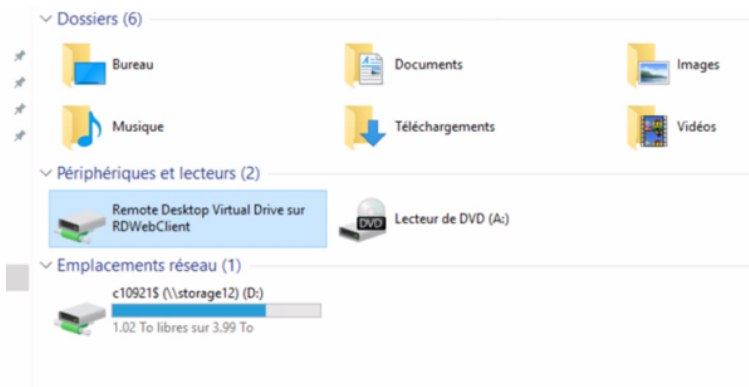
Dossiers (6)

Bureau

Documents

Images

Musique

Téléchargements

Vidéos

Périphériques et lecteurs (2)

Remote Desktop Virtual Drive sur RDWebClient

DVD

Lecteur de DVD (A:)

Emplacements réseau (1)

c10921$ (\\storage12) (D:)

1.02 To libres sur 3.99 To